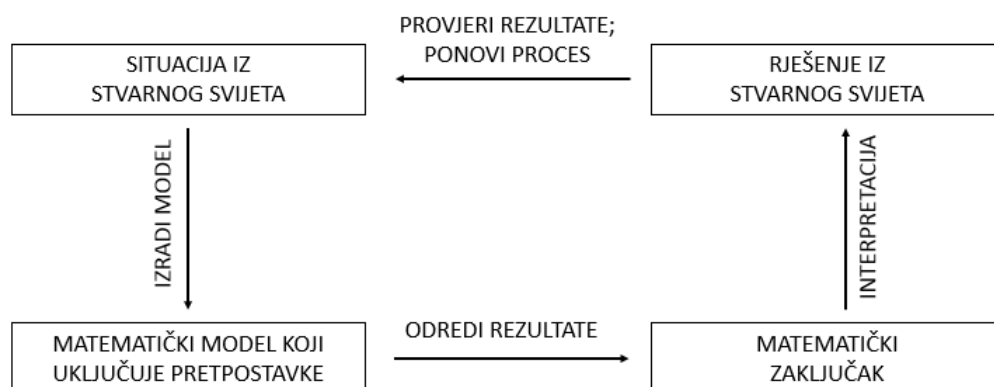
SITUACIJA IZ STVARNOG SVIJETA

PROVJERI REZULTATE; PONOVI PROCES

RJEŠENJE IZ STVARNOG SVIJETA

IZRADI MODEL

INTERPRETACIJA

MATEMATIČKI MODEL KOJI UKLJUČUJE PRETPOSTAVKE

ODREDI REZULTATE

MATEMATIČKI ZAKLJUČAK